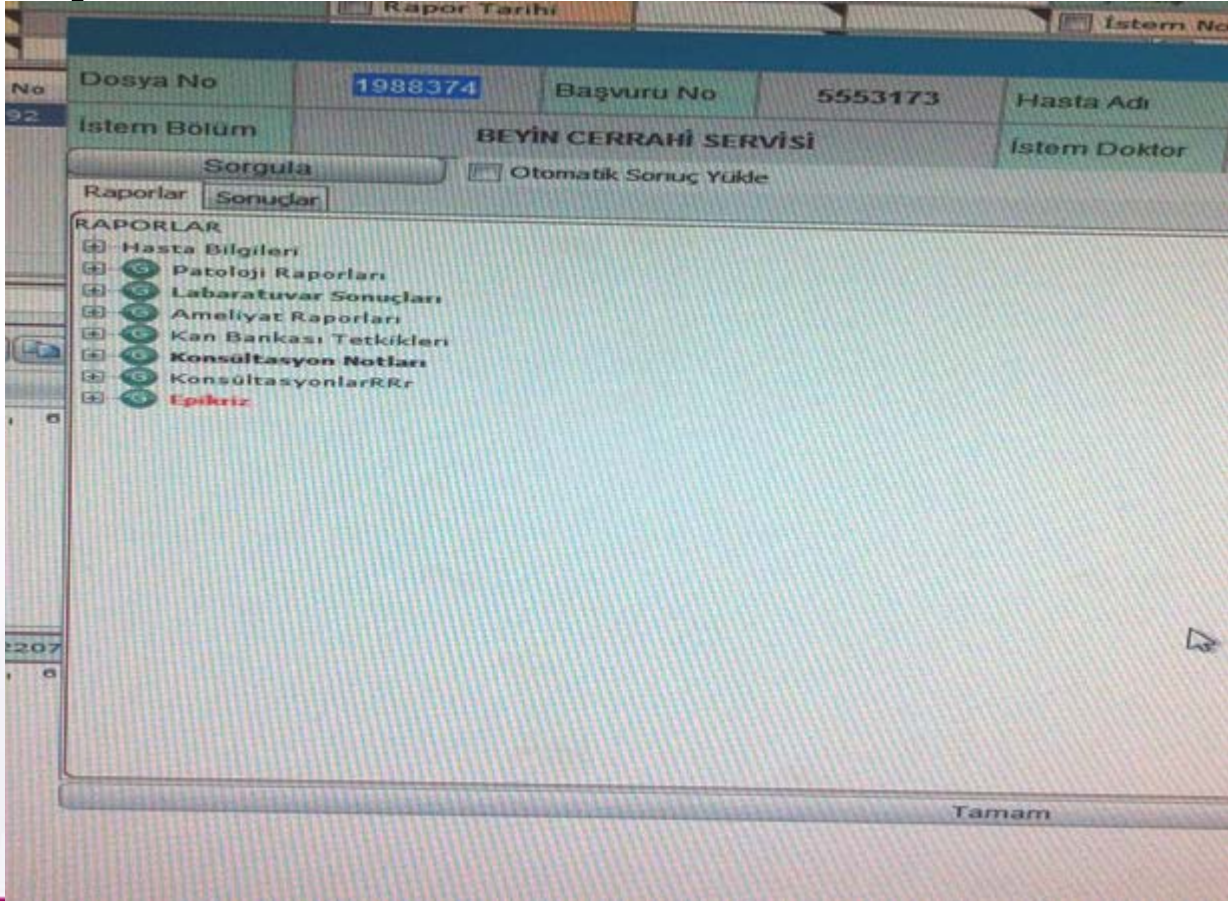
Rapor Tarihi
İstem No

No
92

Dosya No
1988374
Başvuru No
5553173
Hasta Adı
İstem Bölüm
BEYİN CERRAHİ SERVİSİ
İstem Doktor
Sorgula
Otomatik Sonuç Yükle
Raporlar
Sonuçlar
RAPORLAR
Hasta Bilgileri
Patoloji Raporları
Labaratuvar Sonuçları
Ameliyat Raporları
Kan Bankası Tetkikleri
Konsültasyon Notları
KonsültasyonlarRRr
Epikriz

207

Tamam